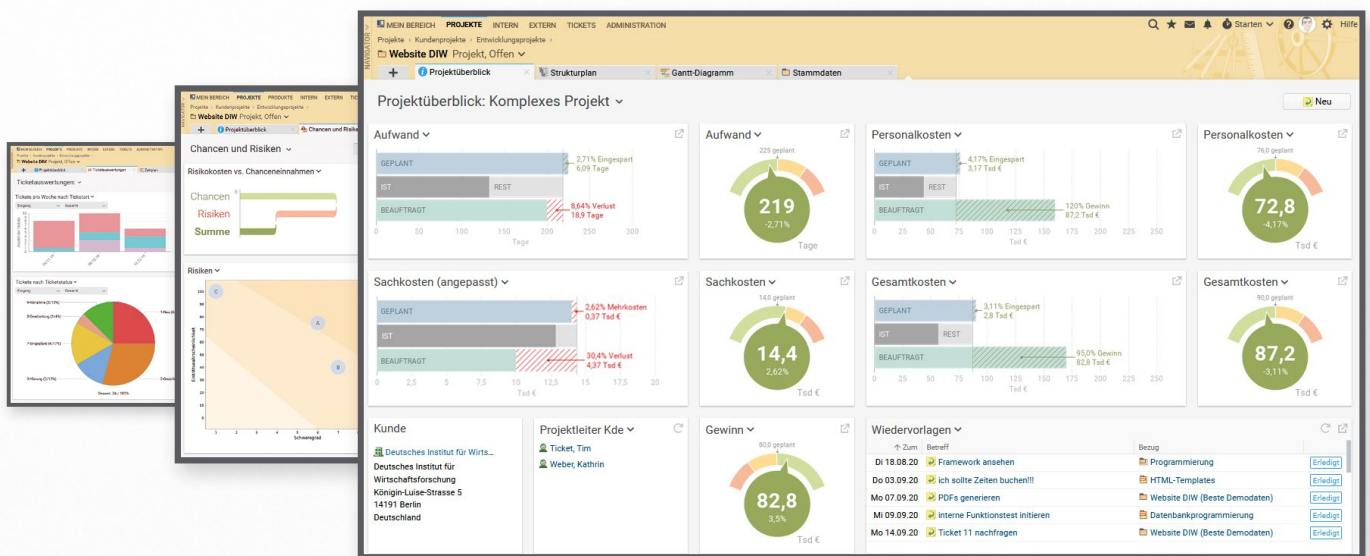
MEIN BEREICH PROJEKTE INTERN EXTERN TICKETS ADMINISTRATION

Starten Hilfe

Projekte › Kundenprojekte › Entwicklungsprojekte

Website DIW Projekt, Offen

NAVIGATOR

Projektüberblick | Strukturplan | Gantt-Diagramm | Stammdaten

Projektüberblick: Komplexes Projekt

Neu

Aufwand

GEPLANT 2,71% Eingespart 6,09 Tage
IST REST
BEAUFTRAGT 8,64% Verlust 18,9 Tage
0 50 100 150 200 250 300
Tage

Aufwand
225 geplant
219
-2,71%
Tage

Personalkosten

GEPLANT 4,17% Eingespart 3,17 Tsd €
IST REST
BEAUFTRAGT 120% Gewinn 87,2 Tsd €
0 25 50 75 100 125 150 175 200 225 250
Tsd €

Personalkosten
76,0 geplant
72,8
-4,17%
Tsd €

Sachkosten (angepasst)

GEPLANT 2,62% Mehrkosten 0,37 Tsd €
IST
BEAUFTRAGT 30,4% Verlust 4,37 Tsd €
0 2,5 5 7,5 10 12,5 15 17,5 20
Tsd €

Sachkosten
14,0 geplant
14,4
2,62%
Tsd €

Gesamtkosten

GEPLANT 3,11% Eingespart 2,8 Tsd €
IST REST
BEAUFTRAGT 95,0% Gewinn 82,8 Tsd €
0 10 25 50 75 100 125 150 175 200
Tsd €

Gesamtkosten
90,0 geplant
87,2
-3,11%
Tsd €

Kunde

Deutsches Institut für Wirts...
Deutsches Institut für Wirtschaftsforschung
Königin-Luise-Strasse 5
14191 Berlin
Deutschland

Projektleiter Kde

Ticket, Tim
Weber, Kathrin

Gewinn
80,0 geplant
82,8
3,5%
Tsd €

Wiedervorlagen

| Zum | Betreff | Bezug | |
|---|---|---|---|
| Di 18.08.20 | Framework ansehen | Programmierung | Erledigt |
| Do 03.09.20 | ich sollte Zeiten buchen!!! | HTML-Templates | Erledigt |
| Mo 07.09.20 | PDFs generieren | Website DIW (Beste Demodaten) | Erledigt |
| Mi 09.09.20 | interne Funktionstest initiieren | Datenbankprogrammierung | Erledigt |
| Mo 14.09.20 | Ticket 11 nachfragen | Website DIW (Beste Demodaten) | Erledigt |

MEIN BEREICH PROJEKTE PRODUKTE INTERN EXTERN TICKETS

Projekte › Kundenprojekte › Entwicklungsprojekte

Website DIW Projekt, Offen

Projektüberblick | Chancen und Risiken

Chancen und Risiken

Risikokosten vs. Chanceneinnahmen

Chancen
Risiken
Summe

Risiken

C
A
B
Eintrittswahrscheinlichkeit
Schweregrad

Website DIW Projekt, Offen

Projektüberblick | Ticketauswertungen | Zeitplan

Ticketauswertungen

Tickets pro Woche nach Ticketart

Tickets nach Ticketstatus

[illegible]